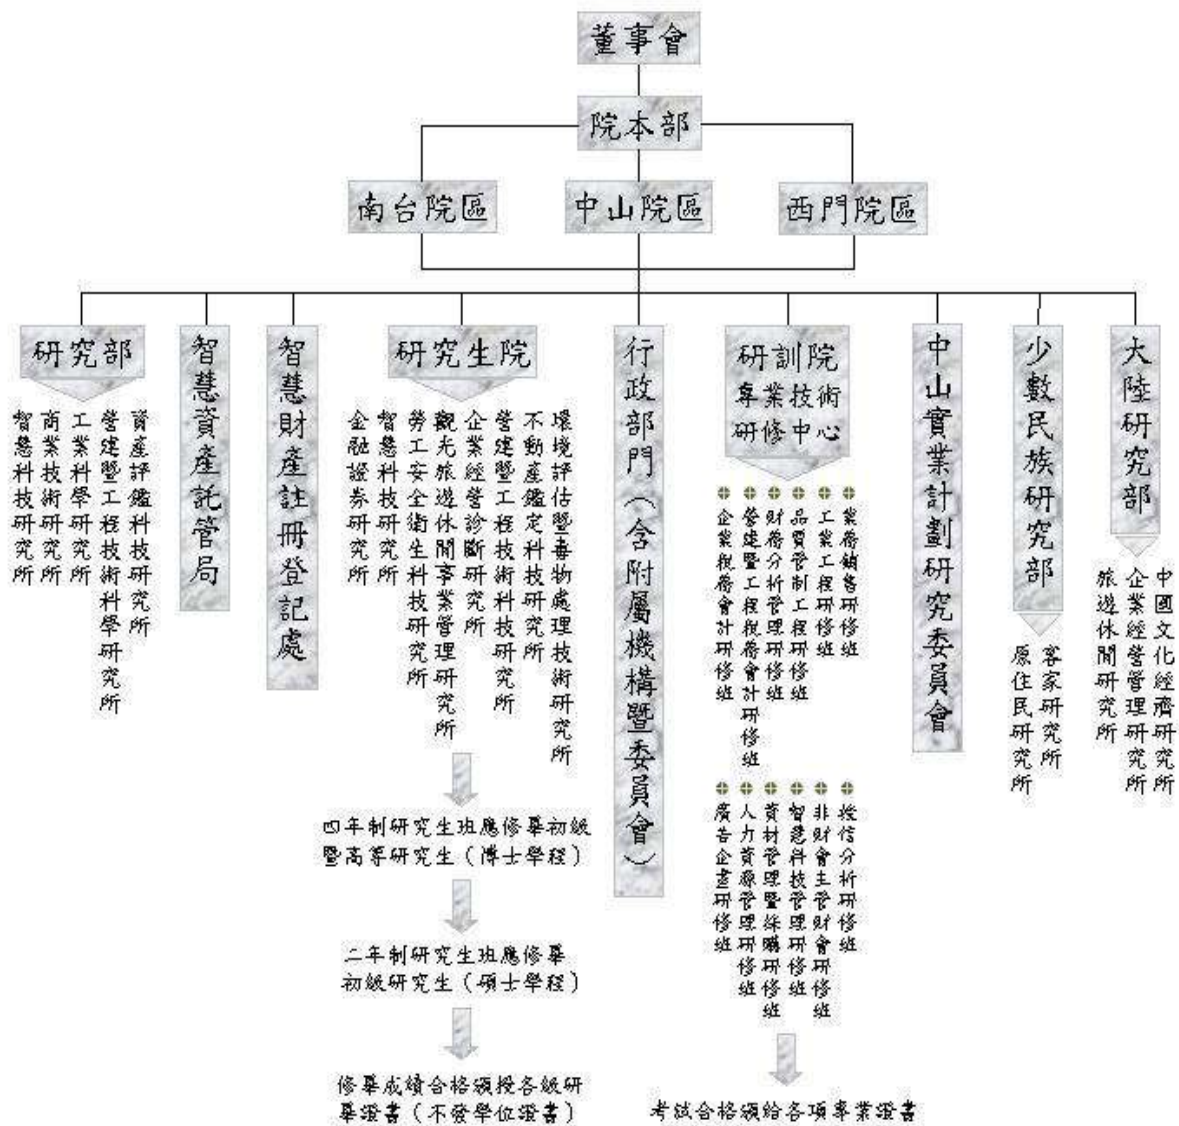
董事會

院本部

南台院區

中山院區

西門院區

研究部

資產評鑑科技研究所

營建暨工程技術科學研究所

工業科學研究所

商業技術研究所

智慧科技研究所

智慧資產託管局

智慧財產註冊登記處

研究生院

環境評估暨毒物處理技術研究所

不動產鑑定科技研究所

營建暨工程技術科技研究所

企業經營診斷研究所

觀光旅遊休閒事業管理研究所

勞工安全衛生科技研究所

智慧科技研究所

金融證券研究所

四年制研究生班應修畢初級暨高等研究生（博士學程）

二年制研究生班應修畢初級研究生（碩士學程）

修畢成績合格頒授各級研畢證書（不發學位證書）

行政部門（含附屬機構暨委員會）

研訓院專業技術研修中心

業務銷售研修班

工業工程研修班

品質管制工程研修班

財務分析管理研修班

營建暨工程稅務會計研修班

企業稅務會計研修班

授信分析研修班

非財會主管財會研修班

智慧科技管理研修班

資材管理暨採購研修班

人力資源管理研修班

廣告企畫研修班

考試合格頒給各項專業證書

中山實業計劃研究委員會

少數民族研究部

客家研究所

原住民研究所

大陸研究部

中國文化經濟研究所

企業經營管理研究所

旅遊休閒研究所